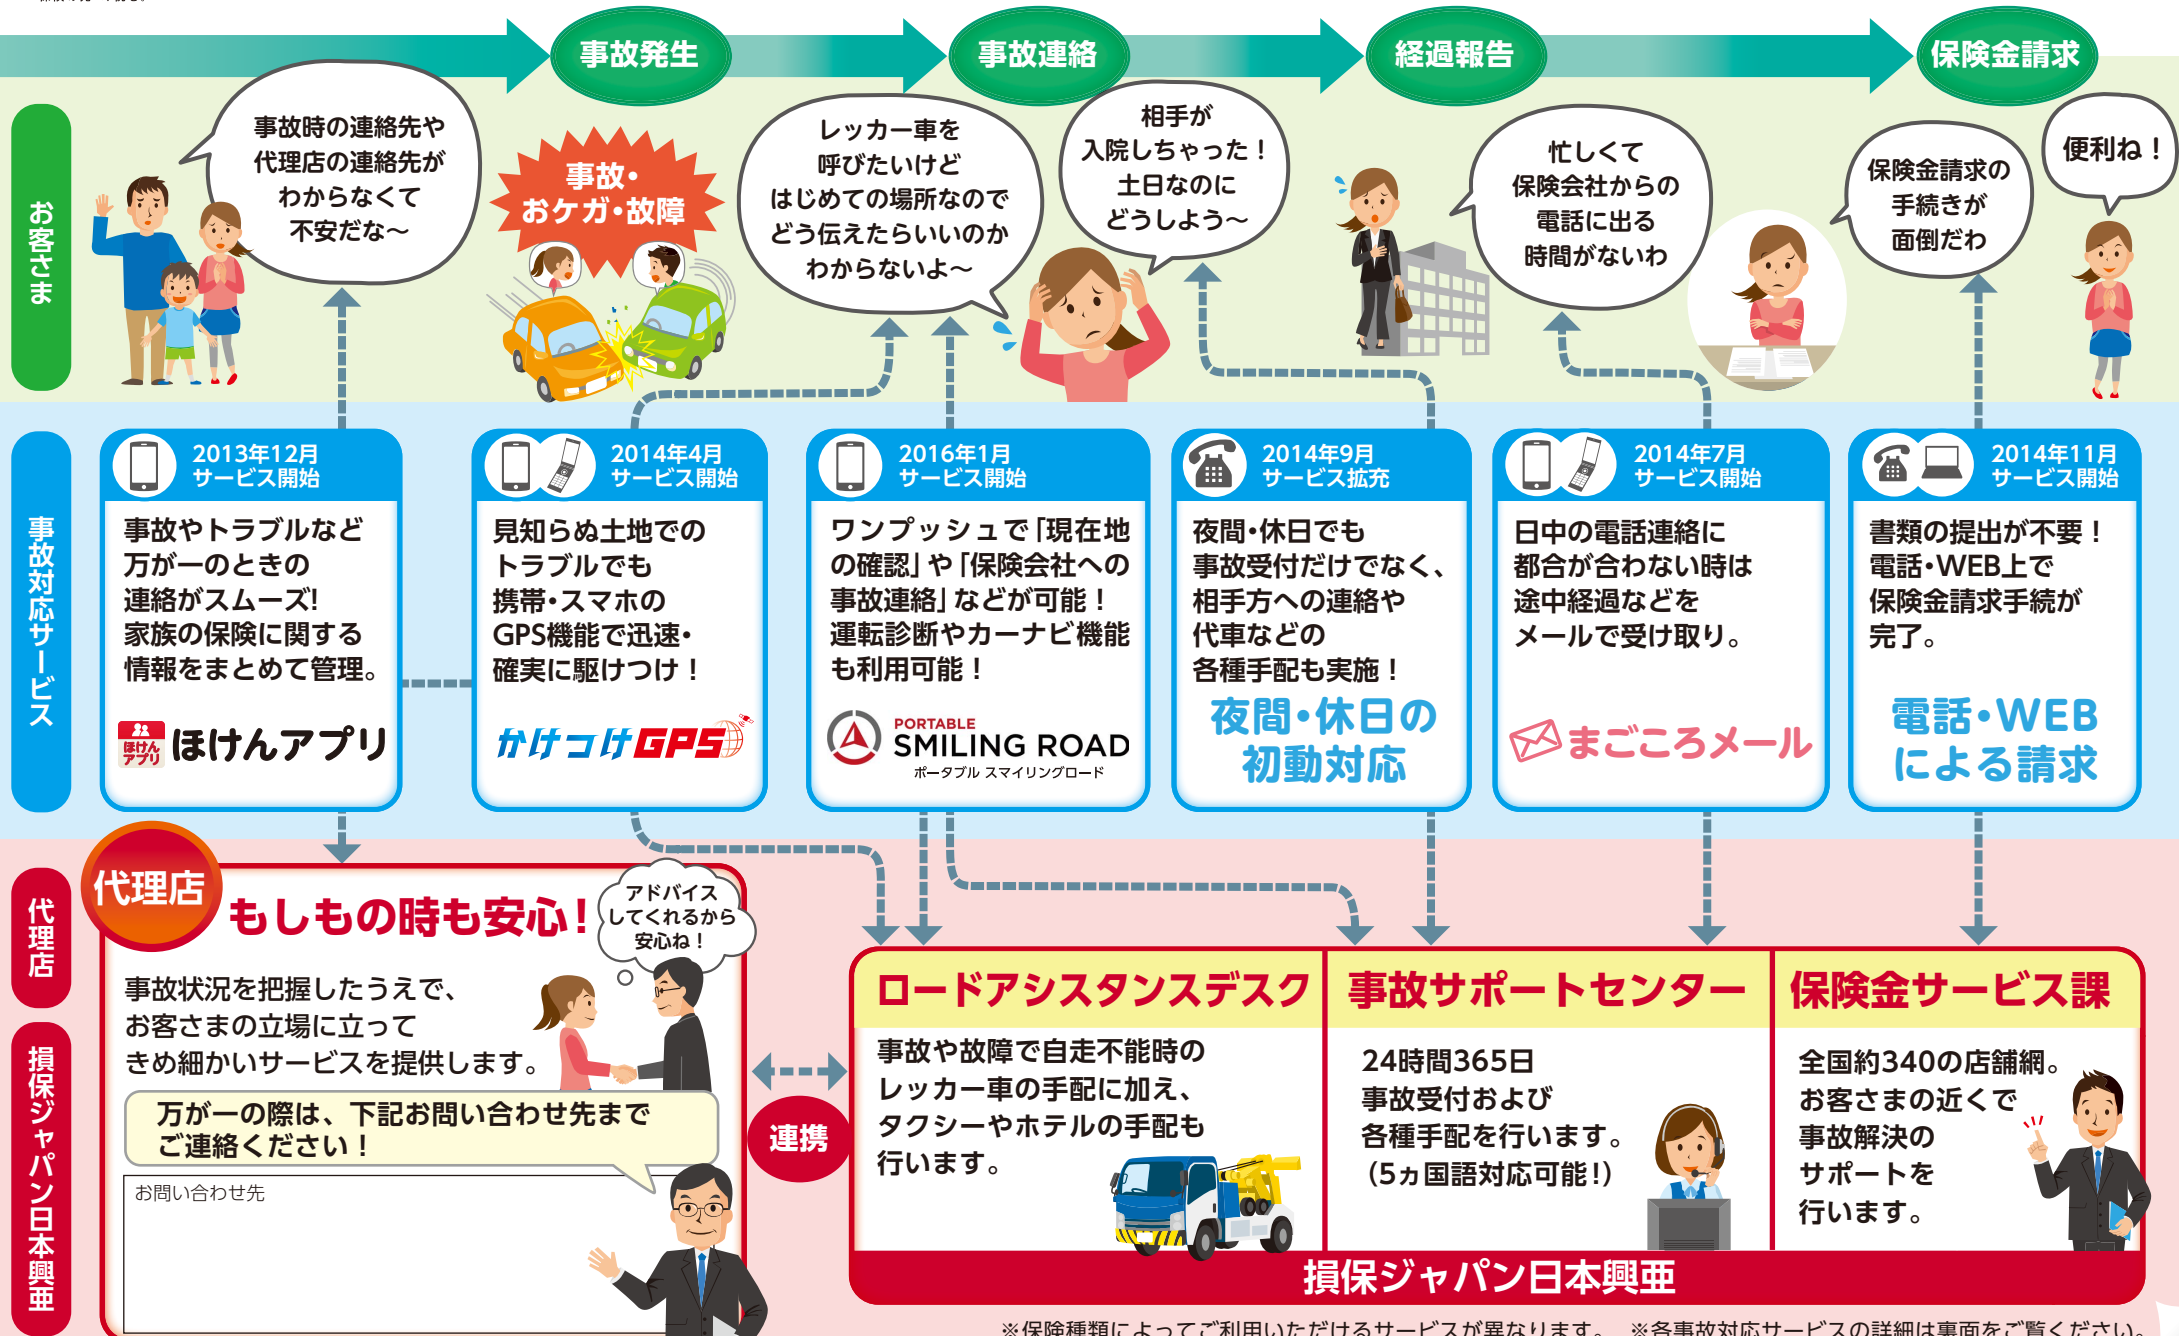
事故発生

事故連絡

経過報告

保険金請求

お客さま

事故時の連絡先や代理店の連絡先がわからなくて不安だな～

事故・おケガ・故障

レッカー車を呼びたいけどはじめての場所なのでどう伝えたらいいのかわからないよ～

相手が入院しちゃった！土日なのにどうしよう～

忙しくて保険会社からの電話に出る時間がないわ

保険金請求の手続きが面倒だわ

便利ね！

事故対応サービス

2013年12月 サービス開始
事故やトラブルなど万が一のときの連絡がスムーズ! 家族の保険に関する情報をまとめて管理。
ほけんアプリ

2014年4月 サービス開始
見知らぬ土地でのトラブルでも携帯・スマホのGPS機能で迅速・確実に駆けつけ！
かけつけGPS

2016年1月 サービス開始
ワンプッシュで「現在地の確認」や「保険会社への事故連絡」などが可能！運転診断やカーナビ機能も利用可能！
PORTABLE SMILING ROAD ポータブル スマイリングロード

2014年9月 サービス拡充
夜間・休日でも事故受付だけでなく、相手方への連絡や代車などの各種手配も実施！
夜間・休日の初動対応

2014年7月 サービス開始
日中の電話連絡に都合が合わない時は途中経過などをメールで受け取り。
まごころメール

2014年11月 サービス開始
書類の提出が不要！電話・WEB上で保険金請求手続が完了。
電話・WEBによる請求

代理店

代理店 もしもの時も安心！

アドバイスしてくれるから安心ね！

事故状況を把握したうえで、お客さまの立場に立ってきめ細かいサービスを提供します。

万が一の際は、下記お問い合わせ先までご連絡ください！

お問い合わせ先

連携

損保ジャパン日本興亜

ロードアシスタンスデスク
事故や故障で自走不能時のレッカー車の手配に加え、タクシーやホテルの手配も行います。

事故サポートセンター
24時間365日事故受付および各種手配を行います。(5ヵ国語対応可能!)

保険金サービス課
全国約340の店舗網。お客さまの近くで事故解決のサポートを行います。

損保ジャパン日本興亜

※保険種類によってご利用いただけるサービスが異なります。 ※各事故対応サービスの詳細は裏面をご覧ください。